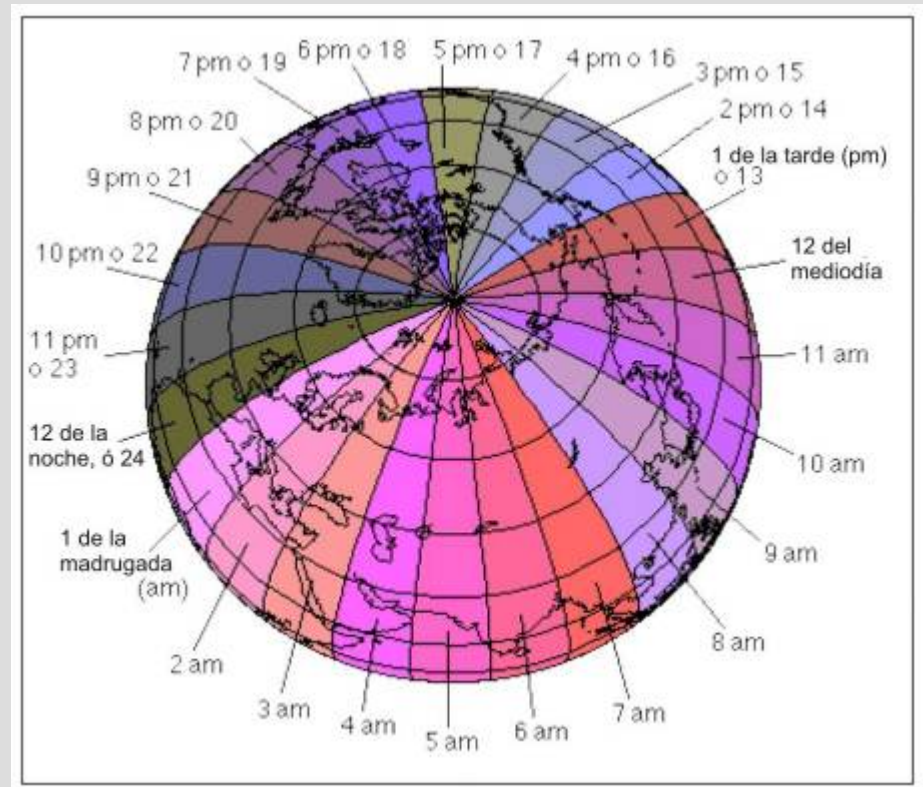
7 pm o 19
6 pm o 18
5 pm o 17
4 pm o 16
3 pm o 15
2 pm o 14
1 de la tarde (pm) o 13
8 pm o 20
9 pm o 21
10 pm o 22
12 del mediodía
11 pm o 23
11 am
12 de la noche, ó 24
10 am
1 de la madrugada (am)
9 am
8 am
2 am
3 am
4 am
5 am
6 am
7 am